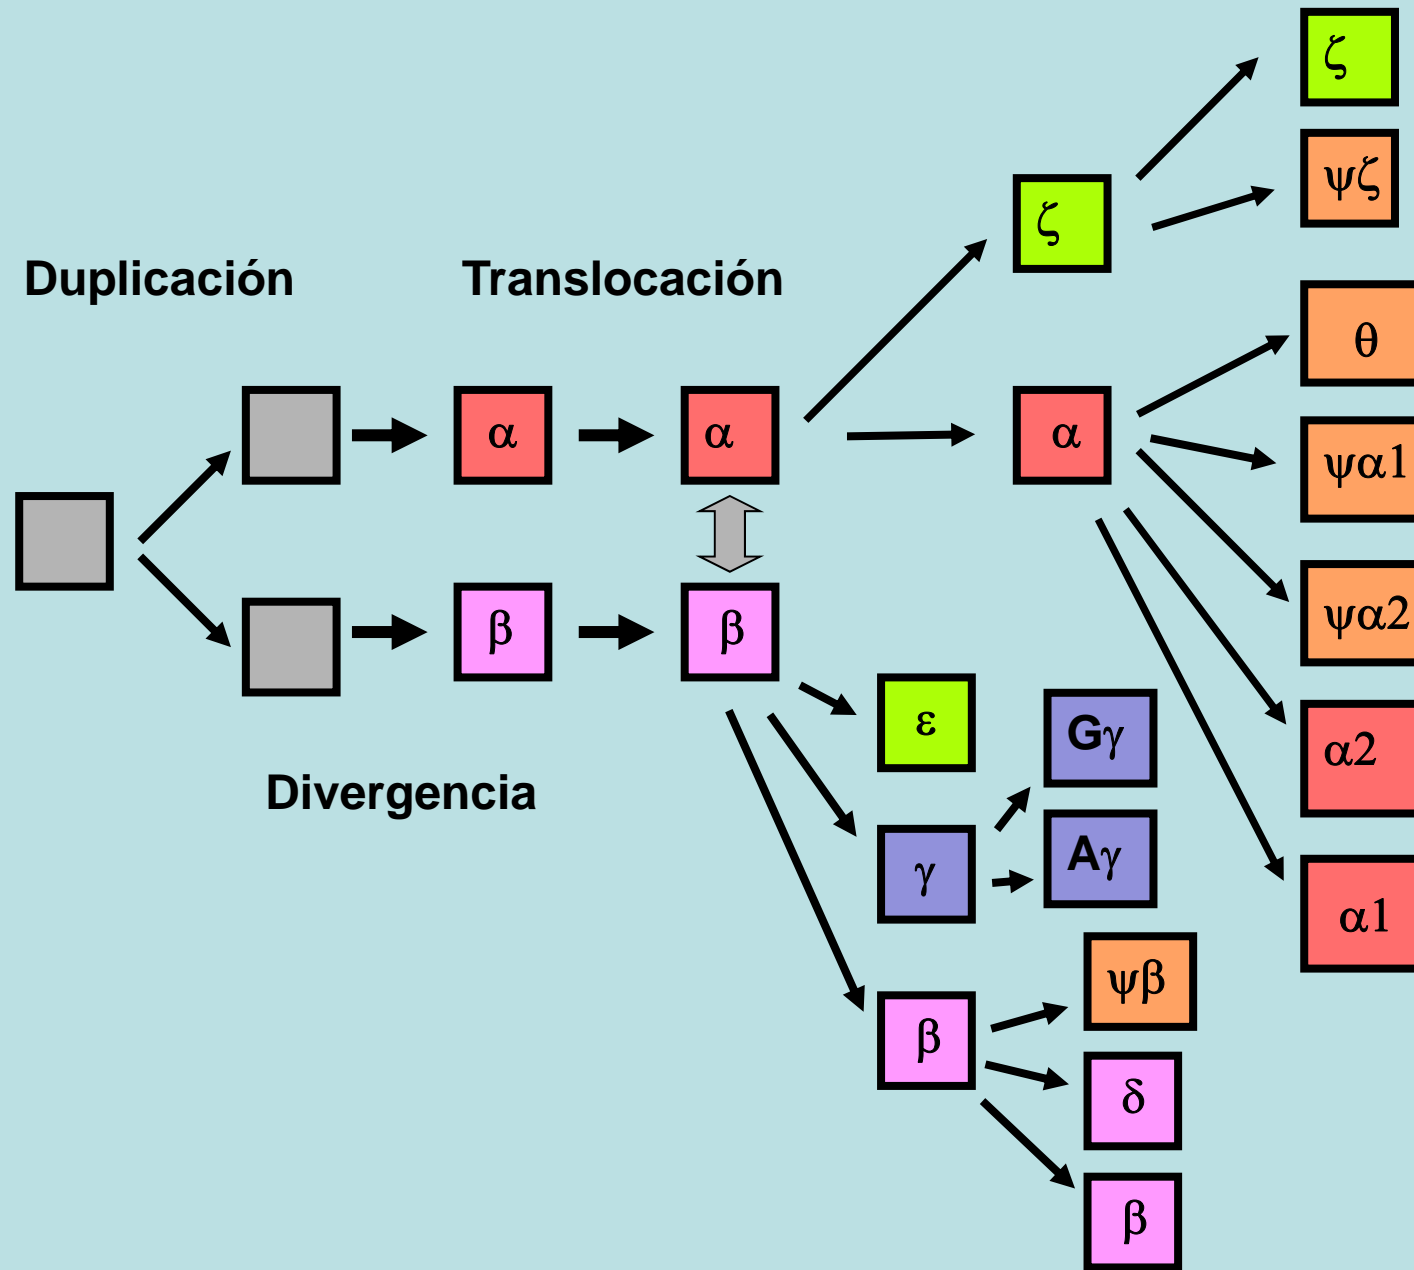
Duplicación

Translocación

Divergencia

$\alpha$

$\alpha$

$\beta$

$\beta$

$\zeta$

$\alpha$

$\zeta$

$\psi\zeta$

$\theta$

$\psi\alpha1$

$\psi\alpha2$

$\alpha2$

$\alpha1$

$\varepsilon$

$G\gamma$

$\gamma$

$A\gamma$

$\psi\beta$

$\beta$

$\delta$

$\beta$